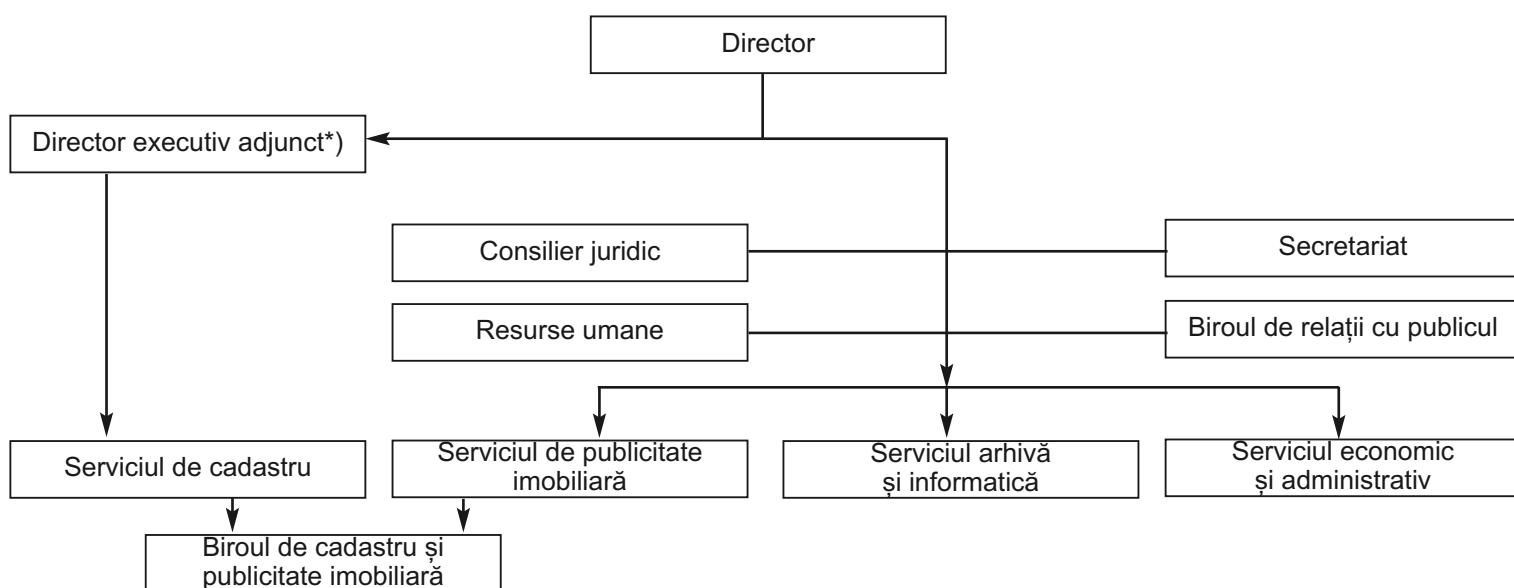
Director

Director executiv adjunct*)

Consilier juridic

Secretariat

Resurse umane

Biroul de relații cu publicul

Serviciul de cadastru

Serviciul de publicitate imobiliară

Serviciul arhivă și informatică

Serviciul economic și administrativ

Biroul de cadastru și publicitate imobiliară